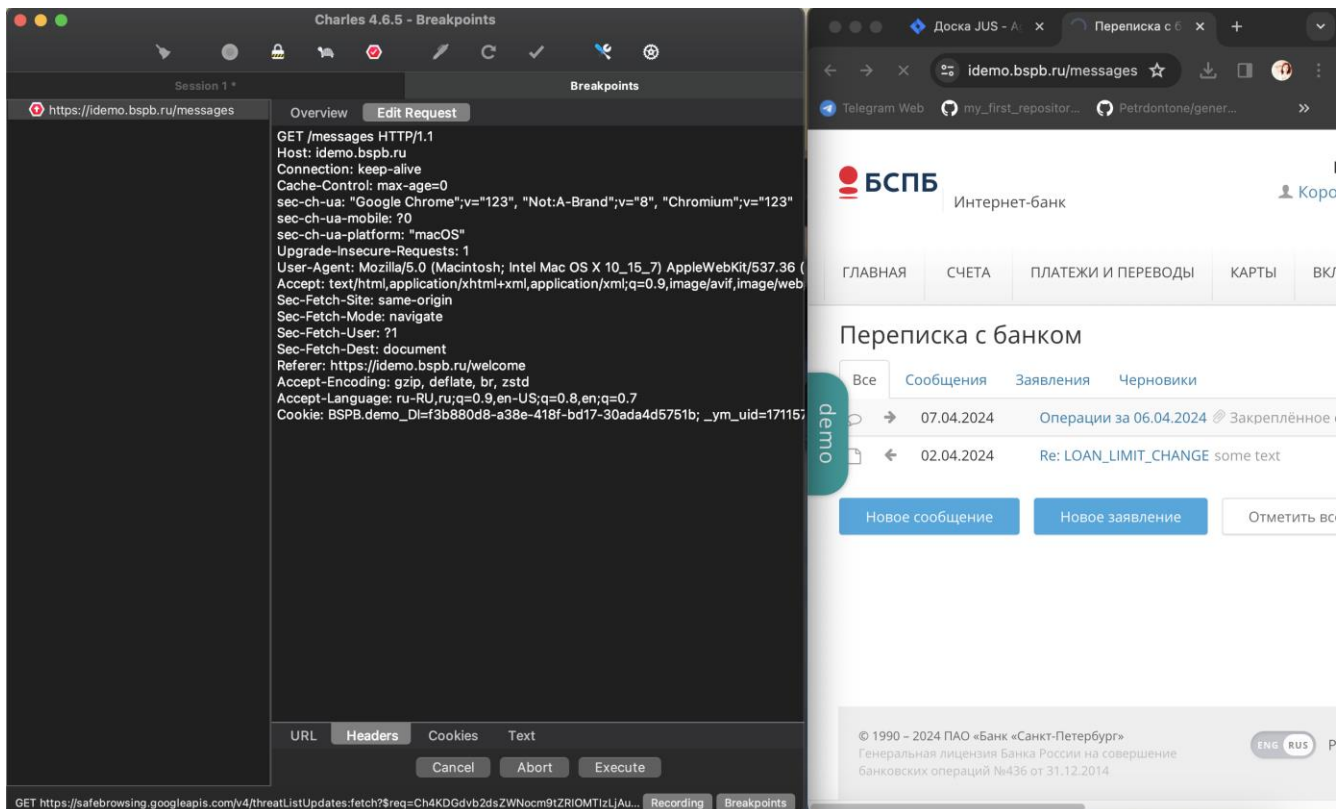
Charles 4.6.5 - Breakpoints

Session 1 *

Breakpoints

https://idemo.bspb.ru/messages

Overview Edit Request

GET /messages HTTP/1.1
Host: idemo.bspb.ru
Connection: keep-alive
Cache-Control: max-age=0
sec-ch-ua: "Google Chrome";v="123", "Not:A-Brand";v="8", "Chromium";v="123"
sec-ch-ua-mobile: ?0
sec-ch-ua-platform: "macOS"
Upgrade-Insecure-Requests: 1
User-Agent: Mozilla/5.0 (Macintosh; Intel Mac OS X 10_15_7) AppleWebKit/537.36 (
Accept: text/html,application/xhtml+xml,application/xml;q=0.9,image/avif,image/web
Sec-Fetch-Site: same-origin
Sec-Fetch-Mode: navigate
Sec-Fetch-User: ?1
Sec-Fetch-Dest: document
Referer: https://idemo.bspb.ru/welcome
Accept-Encoding: gzip, deflate, br, zstd
Accept-Language: ru-RU,ru;q=0.9,en-US;q=0.8,en;q=0.7
Cookie: BSPB.demo_DI=f3b880d8-a38e-418f-bd17-30ada4d5751b; _ym_uid=171157

URL Headers Cookies Text

Cancel Abort Execute

GET https://safebrowsing.googleapis.com/v4/threatListUpdates:fetch?$req=Ch4KDGdvb2dsZWNocm9tZRIOMTIzLjAu... Recording Breakpoints

Доска JUS - A × Переписка с Б × +

idemo.bspb.ru/messages

Telegram Web my_first_repositor... Petrdontone/gener... »

БСПБ Интернет-банк

Коро

ГЛАВНАЯ СЧЕТА ПЛАТЕЖИ И ПЕРЕВОДЫ КАРТЫ ВК

Переписка с банком

Все Сообщения Заявления Черновики

demo

07.04.2024 Операции за 06.04.2024 Закреплённое

02.04.2024 Re: LOAN_LIMIT_CHANGE some text

Новое сообщение Новое заявление Отметить вс

© 1990 – 2024 ПАО «Банк «Санкт-Петербург»
Генеральная лицензия Банка России на совершение банковских операций №436 от 31.12.2014

ENG RUS